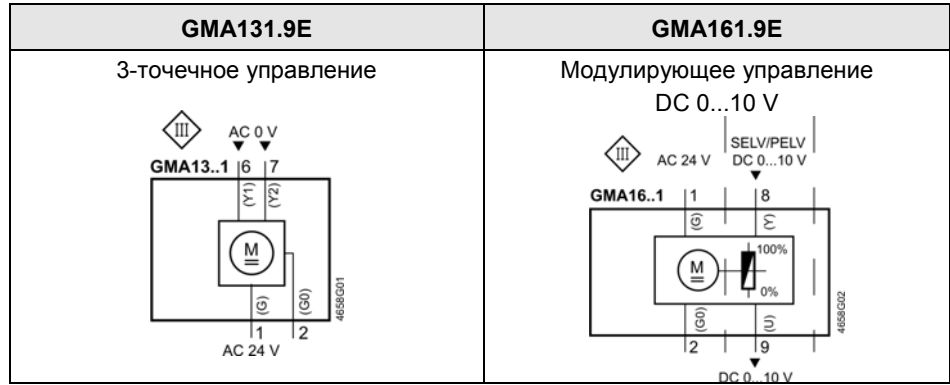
| GMA131.9E | GMA161.9E |
|---|---|
| 3-точечное управление | Модулирующее управление DC 0...10 V |

III
AC 0 V
GMA13..1 6 7
(Y1) (Y2)
M
(G) (G0)
1 2
AC 24 V
4658G01

SELV/PELV
III
AC 24 V DC 0...10 V
GMA16..1 1 8
(G) (Y)
M
100%
0%
(G0) (U)
2 9
DC 0...10 V
4658G02